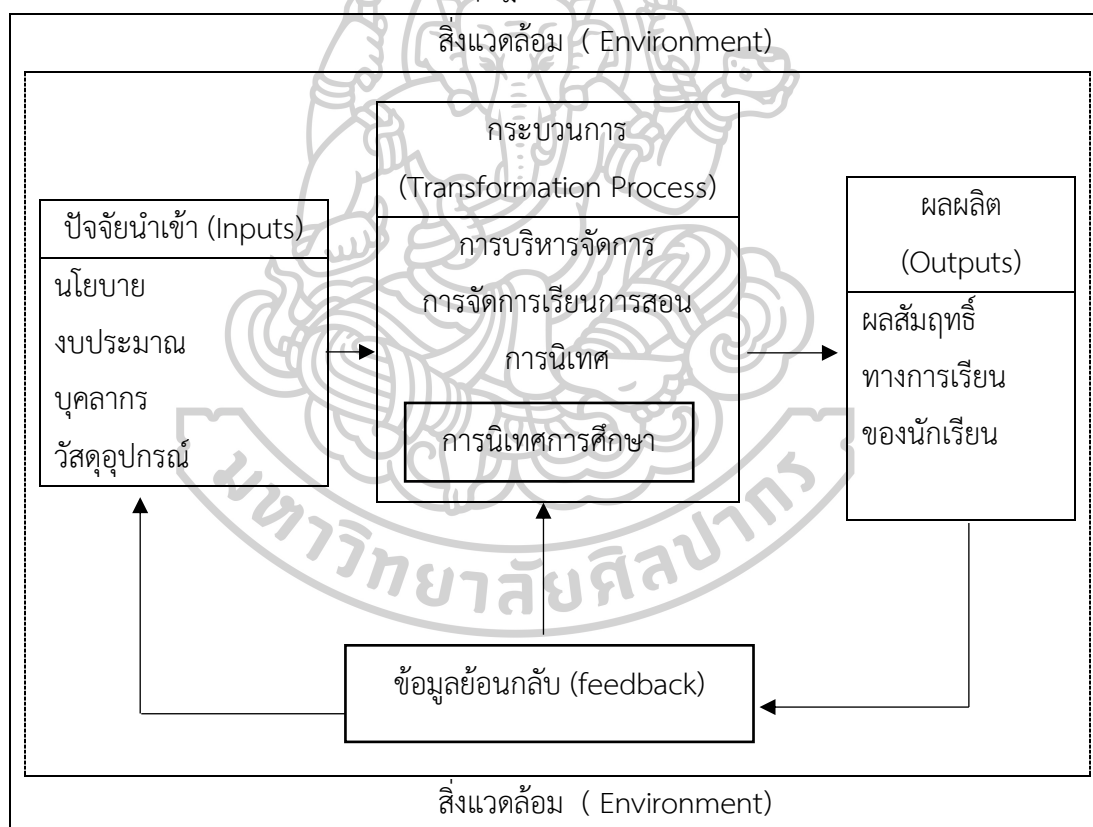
สิ่งแวดล้อม ( Environment)

กระบวนการ
(Transformation Process)

ปัจจัยนำเข้า (Inputs)

นโยบาย
งบประมาณ
บุคลากร
วัสดุอุปกรณ์

การบริหารจัดการ
การจัดการเรียนการสอน
การนิเทศ

การนิเทศการศึกษา

ผลผลิต
(Outputs)

ผลสัมฤทธิ์
ทางการเรียน
ของนักเรียน

ข้อมูลย้อนกลับ (feedback)

มหาวิทยาลัยศิลปากร

สิ่งแวดล้อม ( Environment)